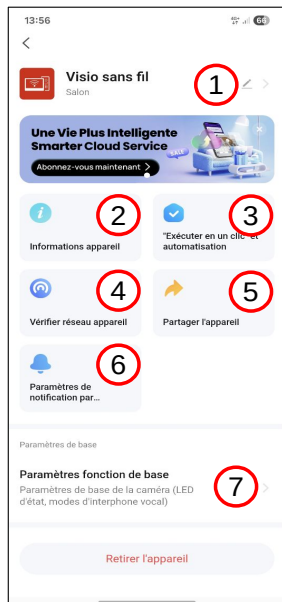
13:56

66

Visio sans fil
Salon

1

Une Vie Plus Intelligente
Smarter Cloud Service
Abonnez-vous maintenant

SALE

2
Informations appareil

3
"Exécuter en un clic" et automatisation

4
Vérifier réseau appareil

5
Partager l'appareil

6
Paramètres de notification par...

Paramètres de base

Paramètres fonction de base
Paramètres de base de la caméra (LED d'état, modes d'interphone vocal)

7

Retirer l'appareil